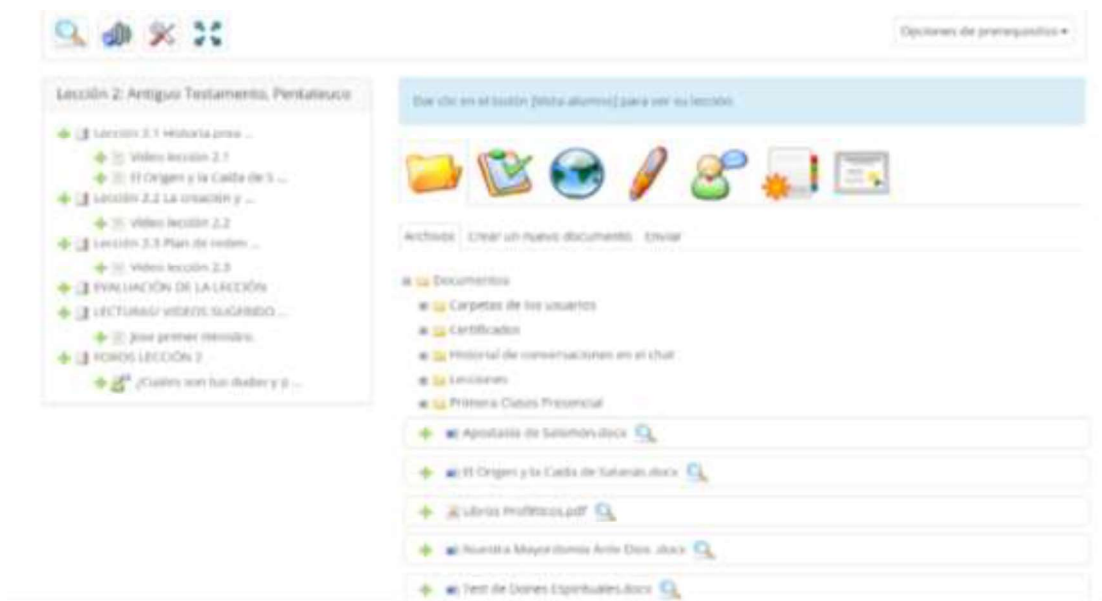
Opciones de prerequisitos ▾

Lección 2: Antiguo Testamento, Pentateuco

Lección 2.1 Historia preo ...
Video lección 2.1
El Origen y la Caída de S ...
Lección 2.2 La creación y ...
Video lección 2.2
Lección 2.3 Plan de redem ...
Video lección 2.3
EVALUACIÓN DE LA LECCIÓN
LECTURAS/ VIDEOS SUGERIDO ...
Jose primer ministro.
FOROS LECCIÓN 2
¿Cuáles son tus dudas y p ...

Dar clic en el botón [Vista alumno] para ver su lección

Archivos Crear un nuevo documento Enviar

Documentos
Carpetas de los usuarios
Certificados
Historial de conversaciones en el chat
Lecciones
Primera Clases Presencial
Apostasía de Salomón.docx
El Origen y la Caída de Satanás.docx
Libros Proféticos.pdf
Nuestra Mayordomía Ante Dios .docx
Test de Dones Espirituales.docx